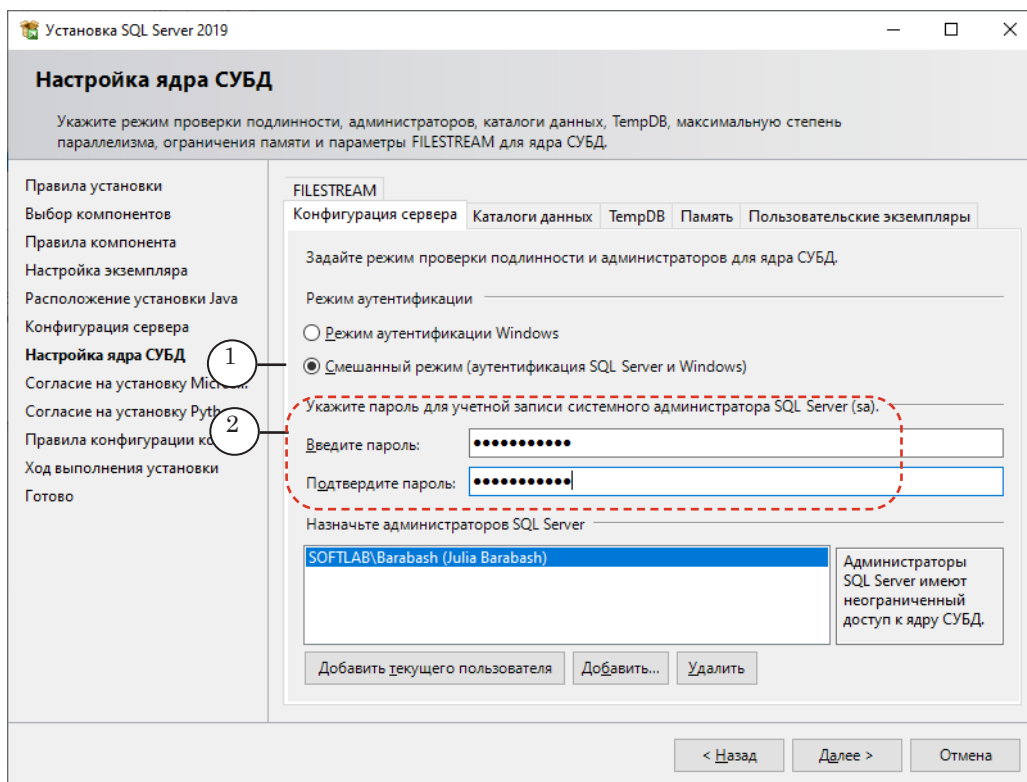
Установка SQL Server 2019

Настройка ядра СУБД

Укажите режим проверки подлинности, администраторов, каталоги данных, TempDB, максимальную степень параллелизма, ограничения памяти и параметры FILESTREAM для ядра СУБД.

Правила установки
Выбор компонентов
Правила компонента
Настройка экземпляра
Расположение установки Java
Конфигурация сервера
Настройка ядра СУБД
Согласие на установку Micros
Согласие на установку Pyth
Правила конфигурации ко
Ход выполнения установки
Готово

FILESTREAM
Конфигурация сервера | Каталоги данных | TempDB | Память | Пользовательские экземпляры

Задайте режим проверки подлинности и администраторов для ядра СУБД.

Режим аутентификации

Режим аутентификации Windows

Смешанный режим (аутентификация SQL Server и Windows)

1

2

Укажите пароль для учетной записи системного администратора SQL Server (sa).

Введите пароль: ●●●●●●●●●●●

Подтвердите пароль: ●●●●●●●●●●●

Назначьте администраторов SQL Server

SOFTLAB\Barabash (Julia Barabash)

Администраторы SQL Server имеют неограниченный доступ к ядру СУБД.

Добавить текущего пользователя | Добавить... | Удалить

< Назад | Далее > | Отмена